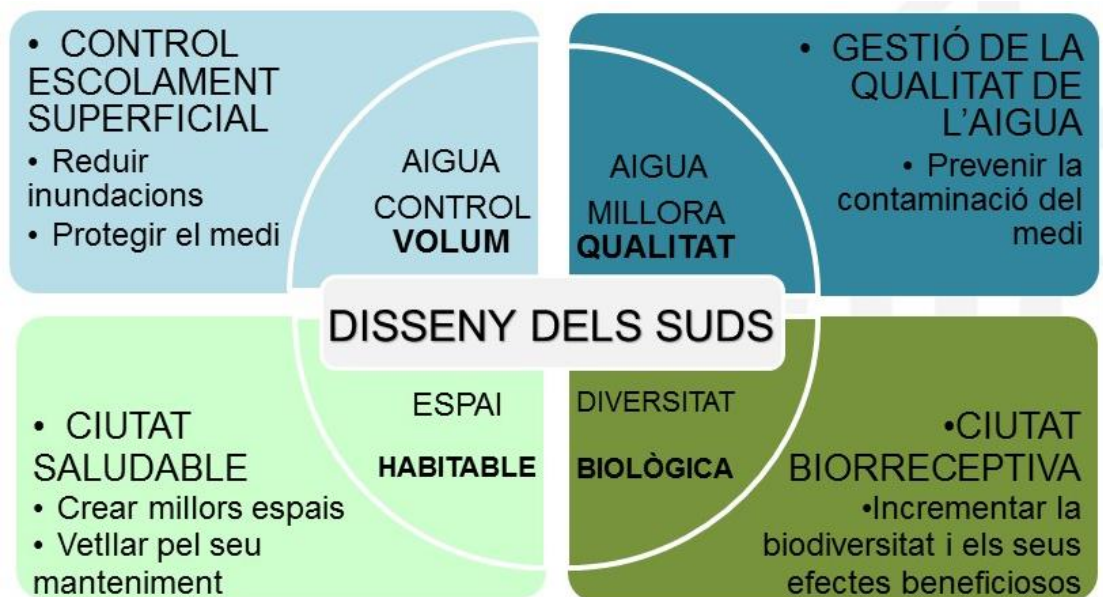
• CONTROL ESCOLAMENT SUPERFICIAL
• Reduir inundacions
• Protegir el medi

AIGUA
CONTROL
VOLUM

AIGUA
MILLORA
QUALITAT

• GESTIÓ DE LA QUALITAT DE L'AIGUA
• Prevenir la contaminació del medi

DISSENY DELS SUDS

• CIUTAT SALUDABLE
• Crear millors espais
• Vetllar pel seu manteniment

ESPAI
HABITABLE

DIVERSITAT
BIOLÒGICA

•CIUTAT BIORRECEPTIVA
•Incrementar la biodiversitat i els seus efectes beneficiosos